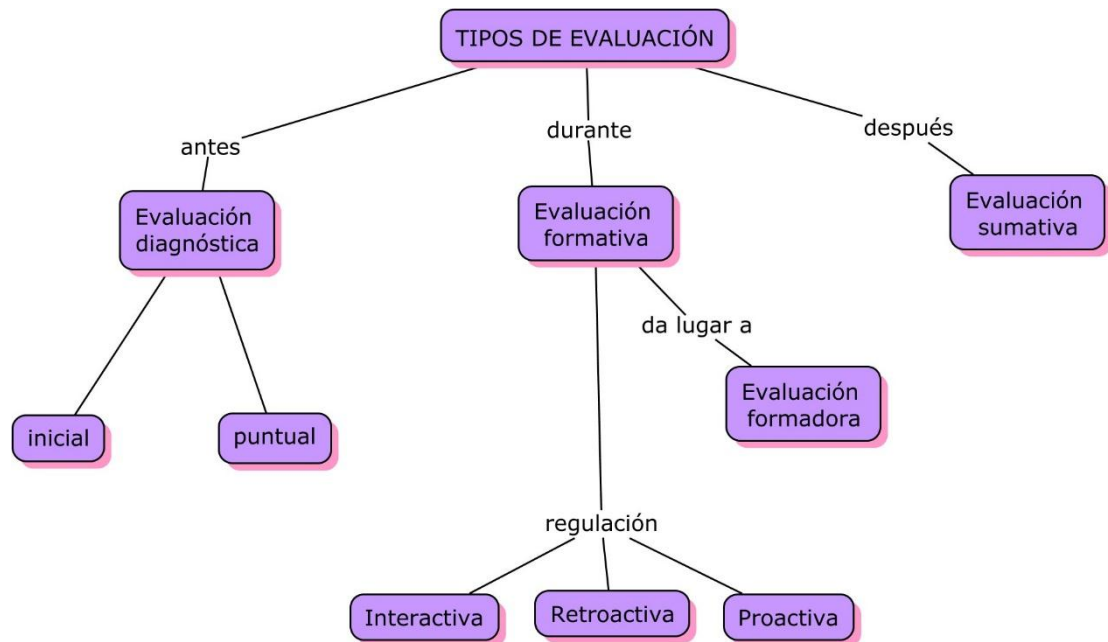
TIPOS DE EVALUACIÓN

antes

Evaluación diagnóstica

inicial

puntual

durante

Evaluación formativa

da lugar a

Evaluación formadora

regulación

Interactiva

Retroactiva

Proactiva

después

Evaluación sumativa